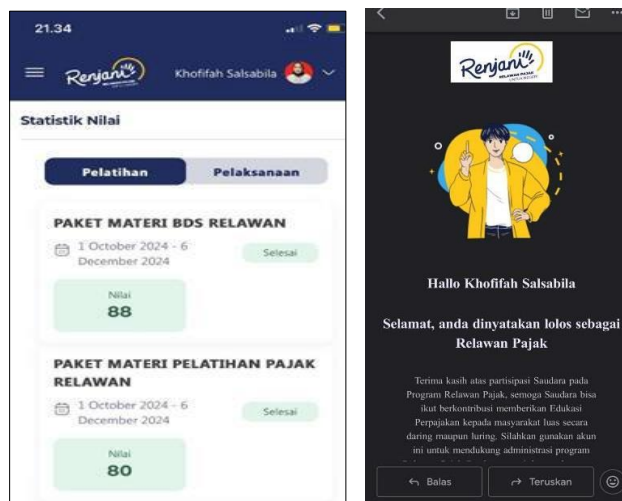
21.34

Renjani

Khofifah Salsabila

Statistik Nilai

Pelatihan

Pelaksanaan

PAKET MATERI BDS RELAWAN

1 October 2024 - 6 December 2024

Selesai

Nilai

88

PAKET MATERI PELATIHAN PAJAK RELAWAN

1 October 2024 - 6 December 2024

Selesai

Nilai

80

Renjani

RELAWAN PAJAK

Hallo Khofifah Salsabila

Selamat, anda dinyatakan lolos sebagai Relawan Pajak

Terima kasih atas partisipasi Saudara pada Program Relawan Pajak, semoga Saudara bisa ikut berkontribusi memberikan Edukasi Perpajakan kepada masyarakat luas secara daring maupun luring. Silahkan gunakan akun ini untuk mendukung administrasi program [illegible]

Balas

Teruskan